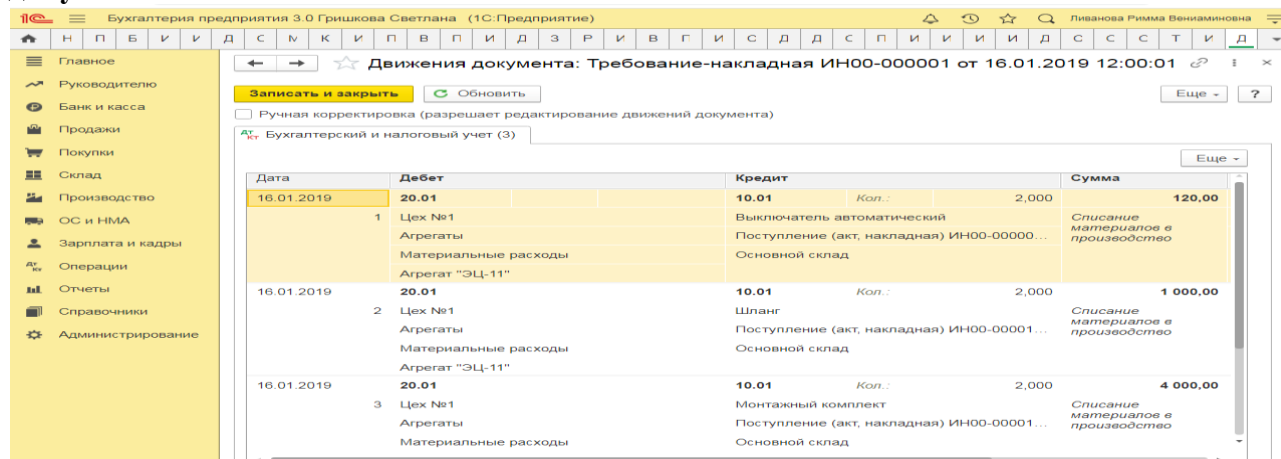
1С Бухгалтерия предприятия 3.0 Гришкова Светлана (1С:Предприятие) Ливанова Римма Вениаминовна

Н П Б И И Д С N К И П В П И Д З Р И В Г И С Д Д С П И И И И Д С С С Т И Д

Главное
Руководителю
Банк и касса
Продажи
Покупки
Склад
Производство
ОС и НМА
Зарплата и кадры
Операции
Отчеты
Справочники
Администрирование

Движения документа: Требование-накладная ИН00-000001 от 16.01.2019 12:00:01

Записать и закрыть Обновить Еще ?

Ручная корректировка (разрешает редактирование движений документа)

Бухгалтерский и налоговый учет (3)

Еще

| Дата | | Дебет | Кредит | | | Сумма |
|---|---|---|---|---|---|---|
| 16.01.2019 | | 20.01 | 10.01 | Кол.: | 2,000 | 120,00 |
| | 1 | Цех №1 | Выключатель автоматический | | | Списание материалов в производство |
| | | Агрегаты | Поступление (акт, накладная) ИН00-00000... | | | |
| | | Материальные расходы | Основной склад | | | |
| | | Агрегат "ЭЦ-11" | | | | |
| 16.01.2019 | | 20.01 | 10.01 | Кол.: | 2,000 | 1 000,00 |
| | 2 | Цех №1 | Шланг | | | Списание материалов в производство |
| | | Агрегаты | Поступление (акт, накладная) ИН00-00001... | | | |
| | | Материальные расходы | Основной склад | | | |
| | | Агрегат "ЭЦ-11" | | | | |
| 16.01.2019 | | 20.01 | 10.01 | Кол.: | 2,000 | 4 000,00 |
| | 3 | Цех №1 | Монтажный комплект | | | Списание материалов в производство |
| | | Агрегаты | Поступление (акт, накладная) ИН00-00001... | | | |
| | | Материальные расходы | Основной склад | | | |